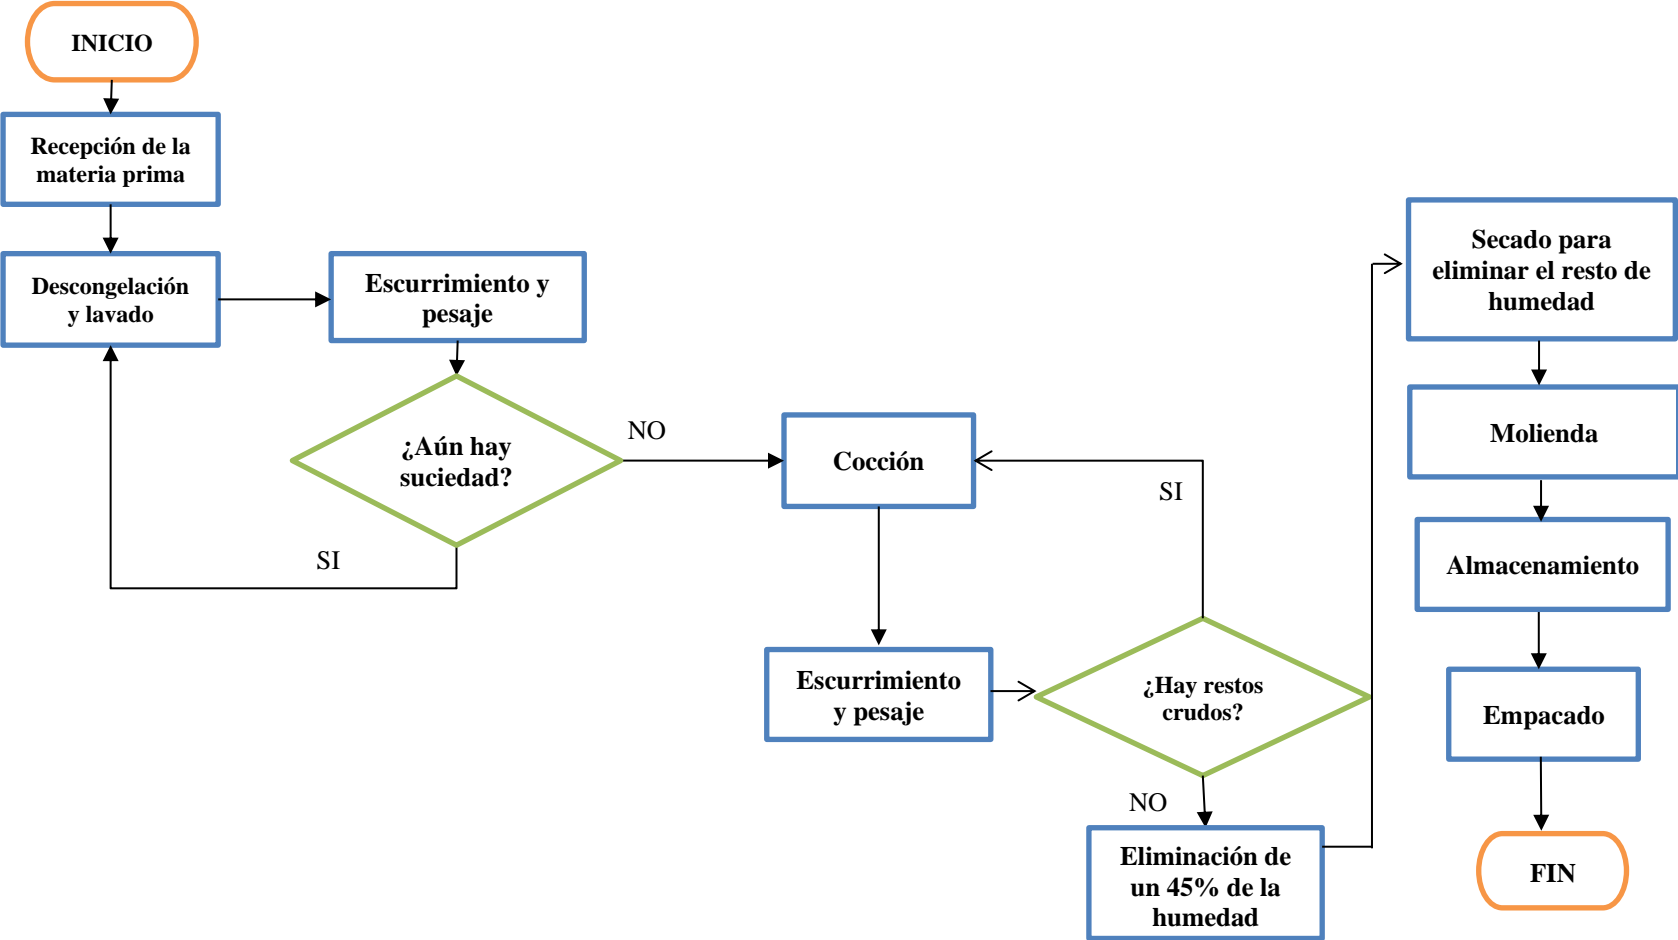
INICIO

Recepción de la materia prima

Descongelación y lavado

Escurrimiento y pesaje

¿Aún hay suciedad?

NO

SI

Cocción

SI

Escurrimiento y pesaje

¿Hay restos crudos?

NO

Eliminación de un 45% de la humedad

Secado para eliminar el resto de humedad

Molienda

Almacenamiento

Empacado

FIN